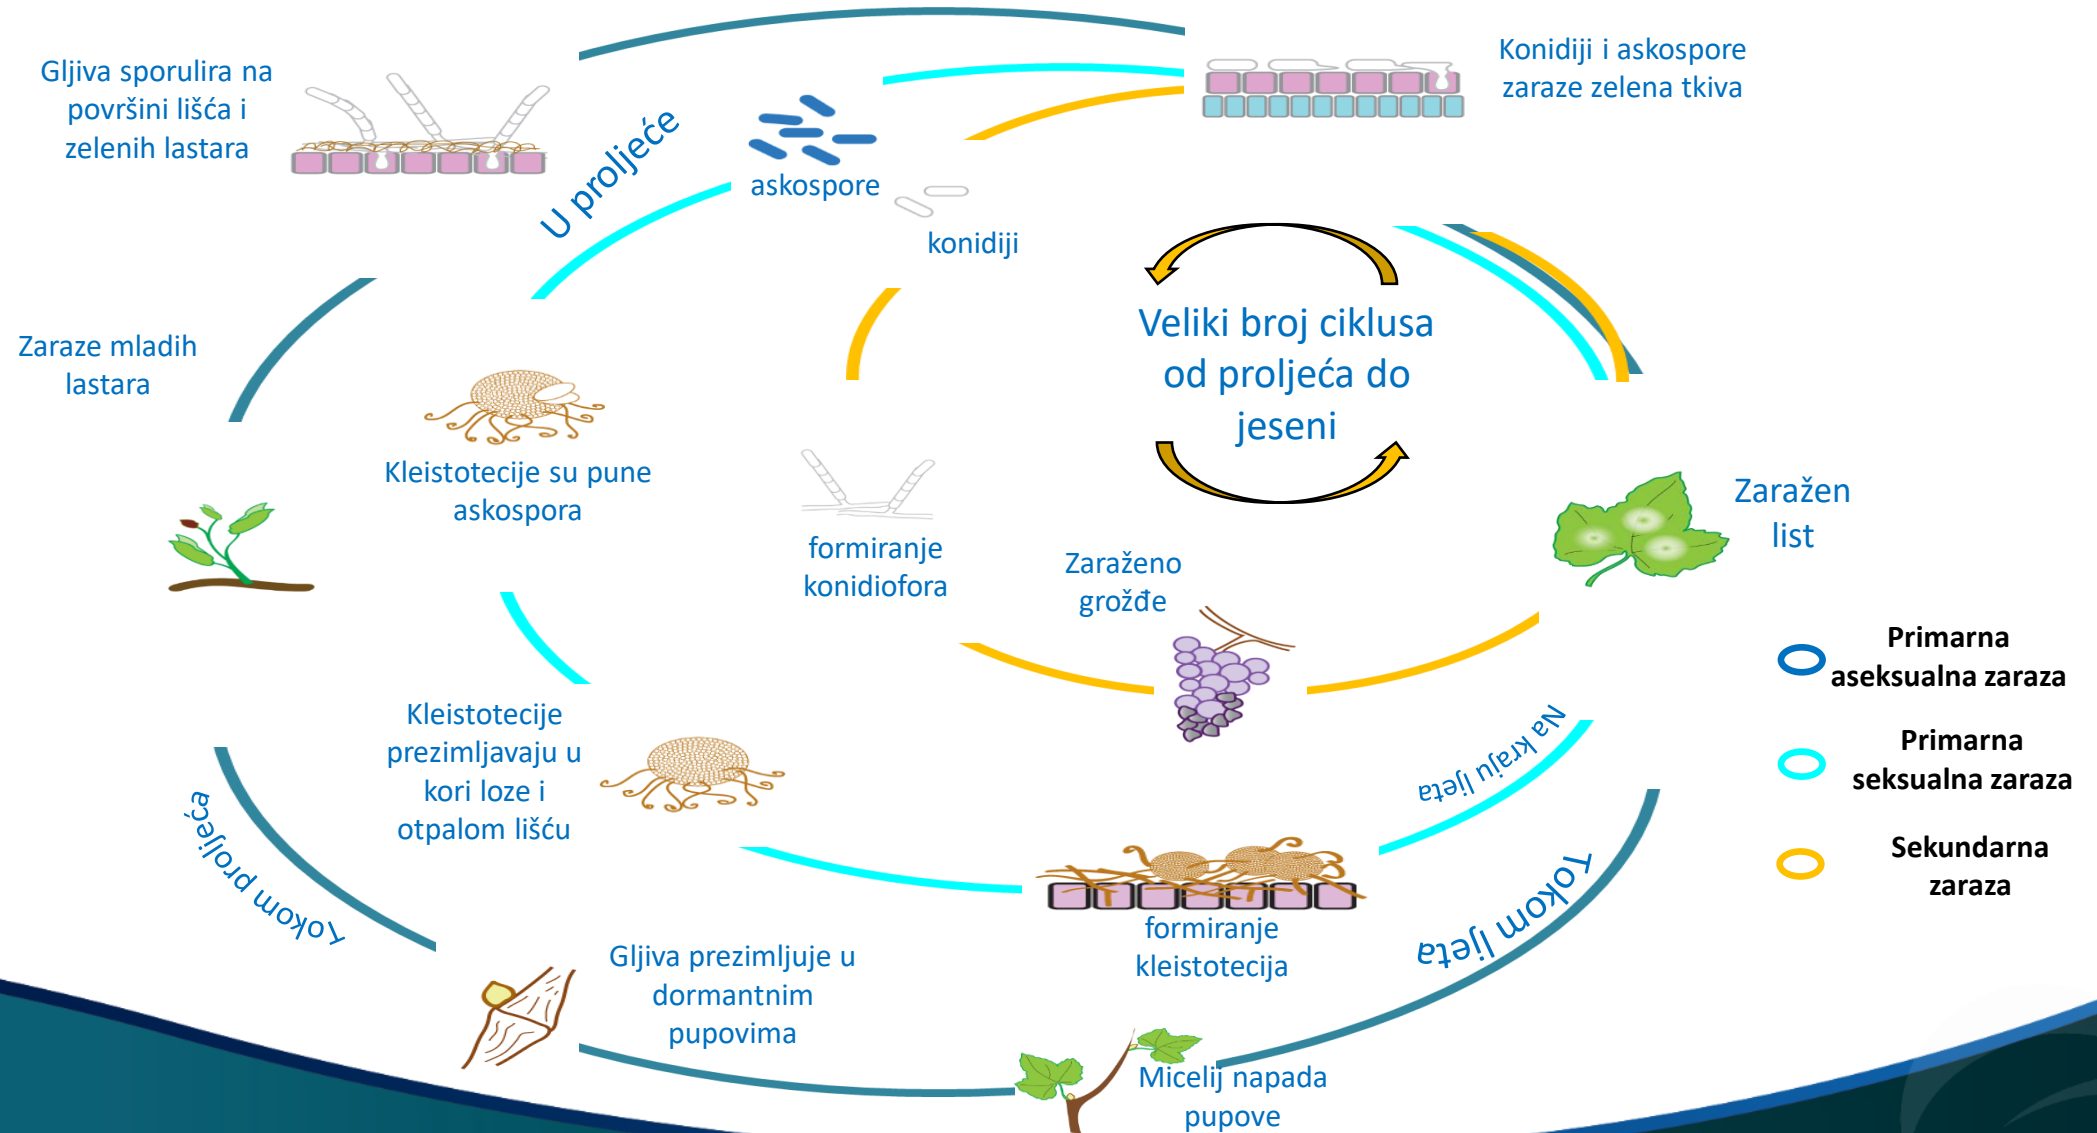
Gljiva sporulira na površini lišća i zelenih lastara

U proljeće

askospore

konidiji

Konidiji i askospore zaraze zelena tkiva

Zaraze mladih lastara

Kleistotecije su pune askospora

Veliki broj ciklusa od proljeća do jeseni

formiranje konidiofora

Zaraženo grožđe

Zaražen list

Primarna aseksualna zaraza

Primarna seksualna zaraza

Sekundarna zaraza

Kleistotecije prezimljavaju u kori loze i otpalom lišću

Na kraju ljeta

Tokom proljeća

formiranje kleistotecija

Tokom ljeta

Gljiva prezimljuje u dormantnim pupovima

Micelij napada pupove